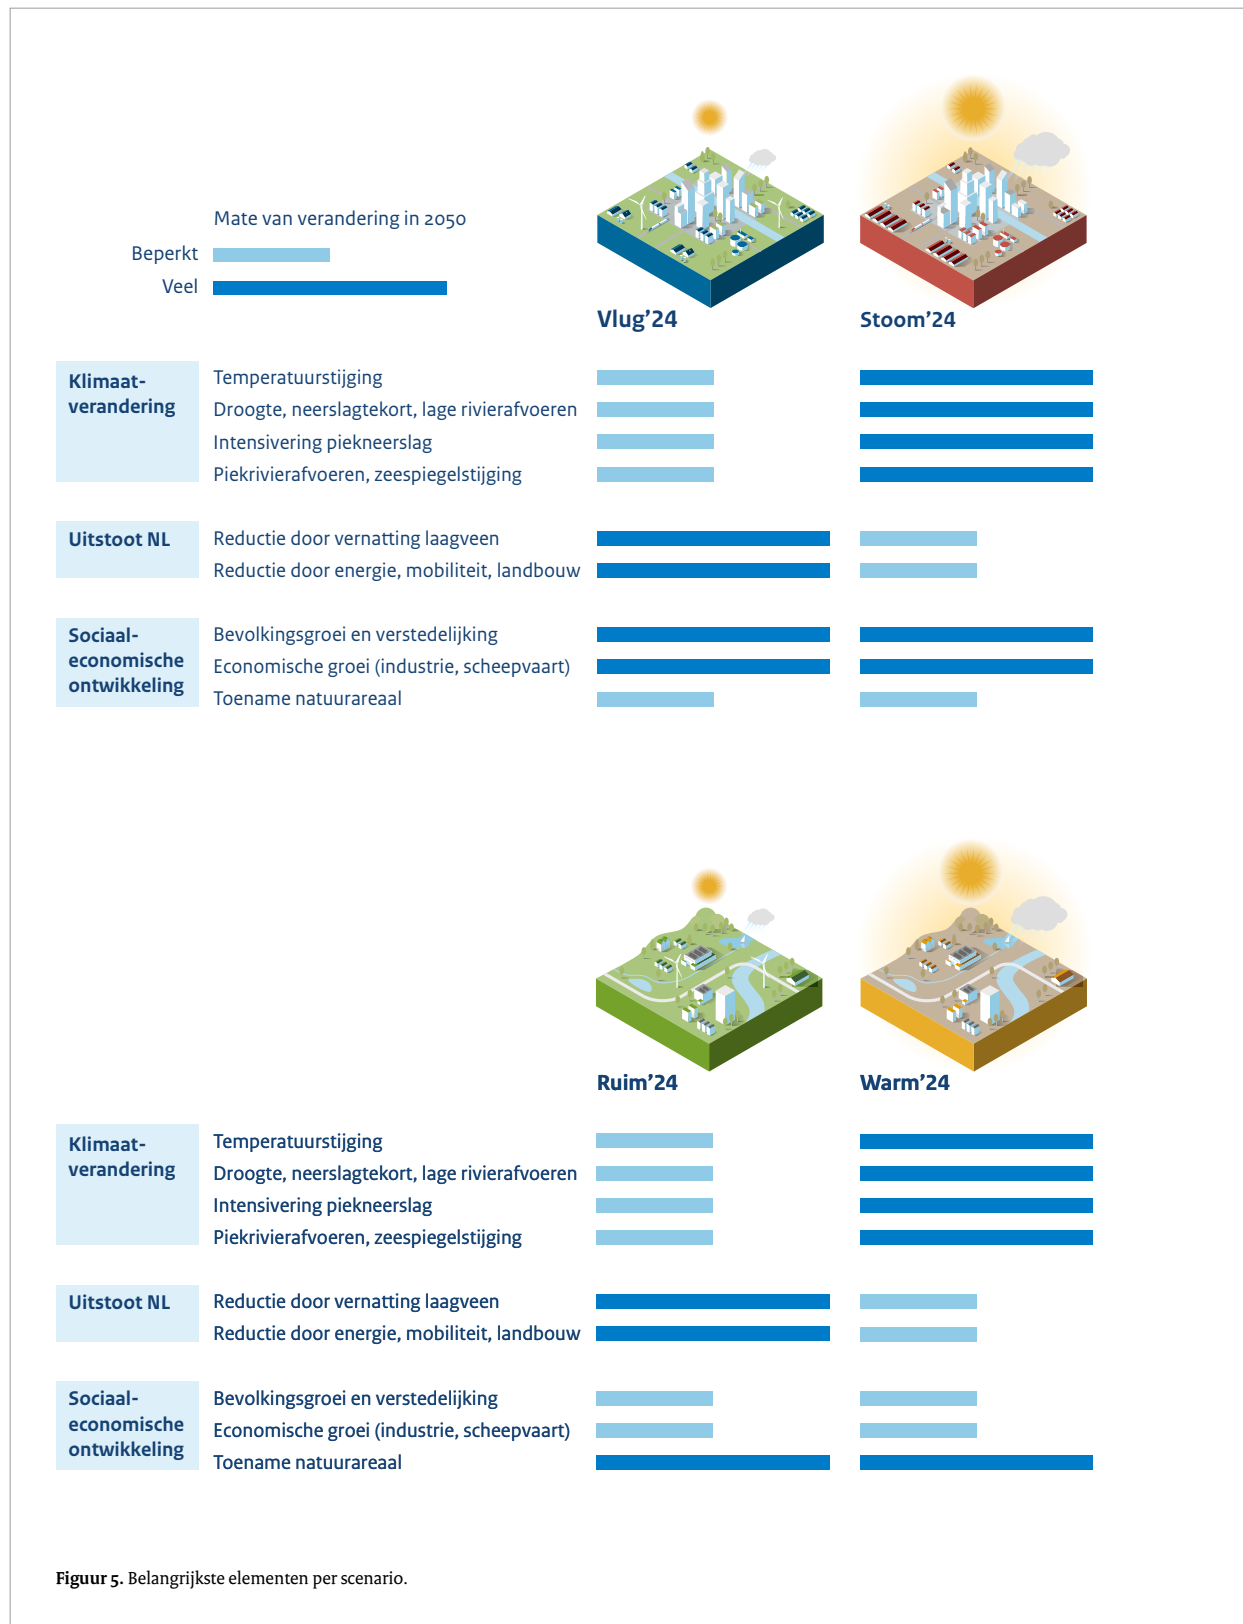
Mate van verandering in 2050

Beperkt

Veel

Vlug'24

Stoom'24

| | | Vlug'24 | Stoom'24 |
|---|---|---|---|
| Klimaatverandering | Temperatuurstijging | Beperkt | Veel |
| | Droogte, neerslagtekort, lage rivierafvoeren | Beperkt | Veel |
| | Intensivering piekneerslag | Beperkt | Veel |
| | Piekrivierafvoeren, zeespiegelstijging | Beperkt | Veel |
| Uitstoot NL | Reductie door vernatting laagveen | Veel | Beperkt |
| | Reductie door energie, mobiliteit, landbouw | Veel | Beperkt |
| Sociaal-economische ontwikkeling | Bevolkingsgroei en verstedelijking | Veel | Veel |
| | Economische groei (industrie, scheepvaart) | Veel | Veel |
| | Toename natuurareaal | Beperkt | Beperkt |

Ruim'24

Warm'24

| | | Ruim'24 | Warm'24 |
|---|---|---|---|
| Klimaatverandering | Temperatuurstijging | Beperkt | Veel |
| | Droogte, neerslagtekort, lage rivierafvoeren | Beperkt | Veel |
| | Intensivering piekneerslag | Beperkt | Veel |
| | Piekrivierafvoeren, zeespiegelstijging | Beperkt | Veel |
| Uitstoot NL | Reductie door vernatting laagveen | Veel | Beperkt |
| | Reductie door energie, mobiliteit, landbouw | Veel | Beperkt |
| Sociaal-economische ontwikkeling | Bevolkingsgroei en verstedelijking | Beperkt | Beperkt |
| | Economische groei (industrie, scheepvaart) | Beperkt | Beperkt |
| | Toename natuurareaal | Veel | Veel |

Figuur 5. Belangrijkste elementen per scenario.